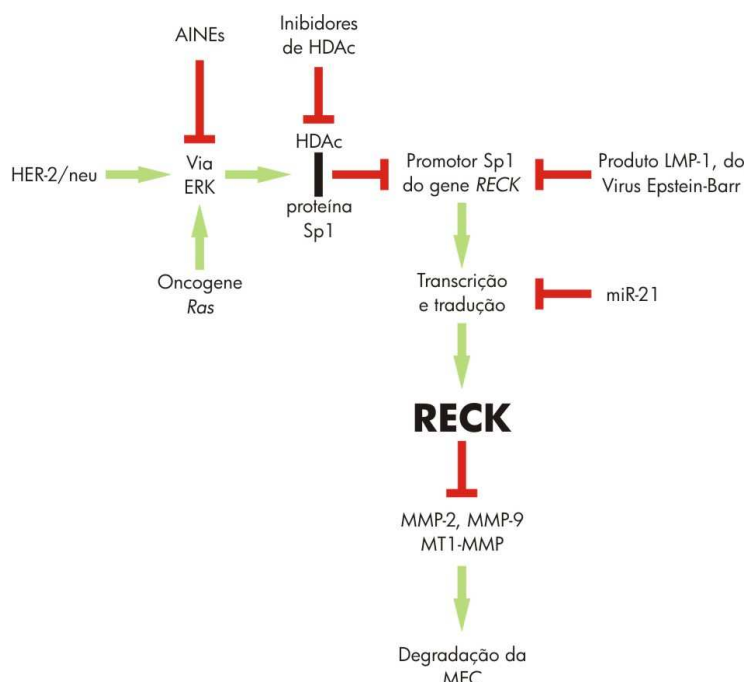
AINEs

Inibidores de HDAc

HER-2/neu

Via ERK

HDAc

proteína Sp1

Promotor Sp1 do gene *RECK*

Produto LMP-1, do Virus Epstein-Barr

Oncogene *Ras*

Transcrição e tradução

miR-21

**RECK**

MMP-2, MMP-9 MT1-MMP

Degradação da MEC